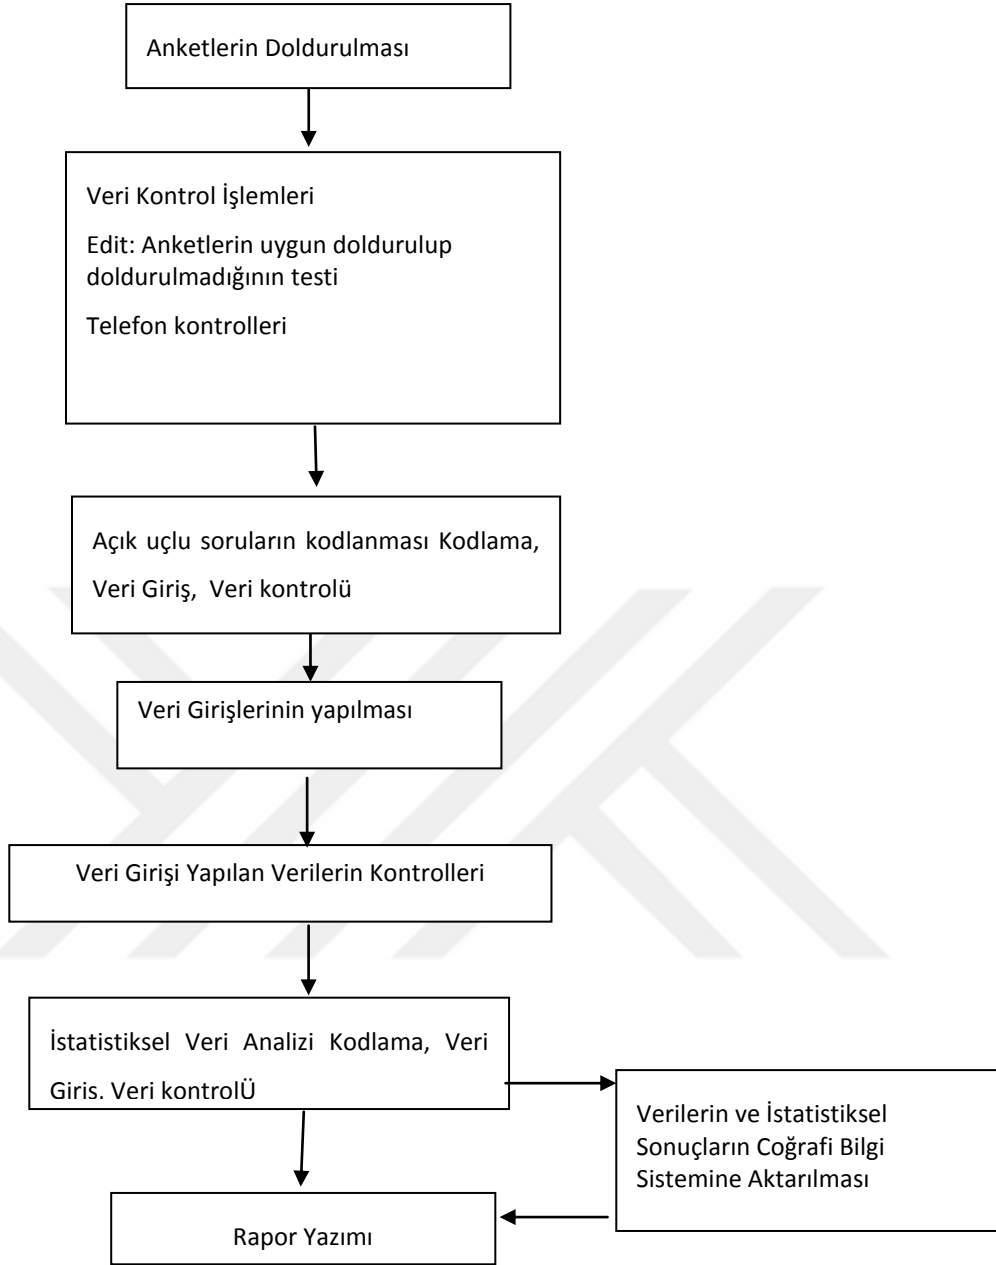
Anketlerin Doldurulması

Veri Kontrol İşlemleri

Edit: Anketlerin uygun doldurulup doldurulmadığının testi

Telefon kontrolleri

Açık uçlu soruların kodlanması Kodlama, Veri Giriş, Veri kontrolü

Veri Girişlerinin yapılması

Veri Girişi Yapılan Verilerin Kontrolleri

İstatistiksel Veri Analizi Kodlama, Veri Giris. Veri kontrolÜ

Verilerin ve İstatistiksel Sonuçların Coğrafi Bilgi Sistemine Aktarılması

Rapor Yazımı